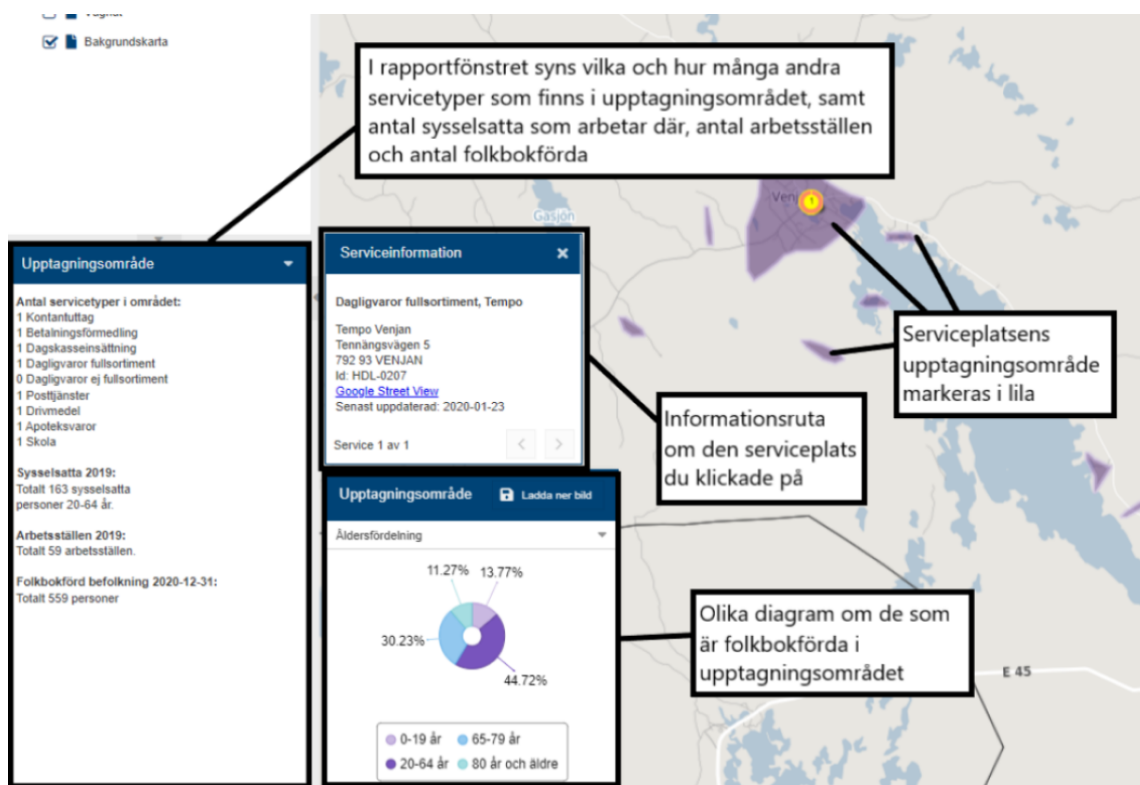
Vägnät

Bakgrundskarta

I rapportfönstret syns vilka och hur många andra servicetyper som finns i upptagningsområdet, samt antal sysselsatta som arbetar där, antal arbetsställen och antal folkbokförda

Gäsjön

Venjan

1

Upptagningsområde

Antal servicetyper i området:
1 Kontantuttag
1 Betalningsförmedling
1 Dagskasseinsättning
1 Dagligvaror fullsortiment
0 Dagligvaror ej fullsortiment
1 Posttjänster
1 Drivmedel
1 Apoteksvaror
1 Skola

Sysselsatta 2019:
Totalt 163 sysselsatta personer 20-64 år.

Arbetsställen 2019:
Totalt 59 arbetsställen.

Folkbokförd befolkning 2020-12-31:
Totalt 559 personer

Serviceinformation

Dagligvaror fullsortiment, Tempo

Tempo Venjan
Tennängsvägen 5
792 93 VENJAN
Id: HDL-0207
Google Street View
Senast uppdaterad: 2020-01-23

Service 1 av 1

Serviceplatsens upptagningsområde markeras i lila

Informationsruta om den serviceplats du klickade på

Upptagningsområde

Ladda ner bild

Åldersfördelning

11.27%
13.77%
30.23%
44.72%

0-19 år
65-79 år
20-64 år
80 år och äldre

Olika diagram om de som är folkbokförda i upptagningsområdet

E 45